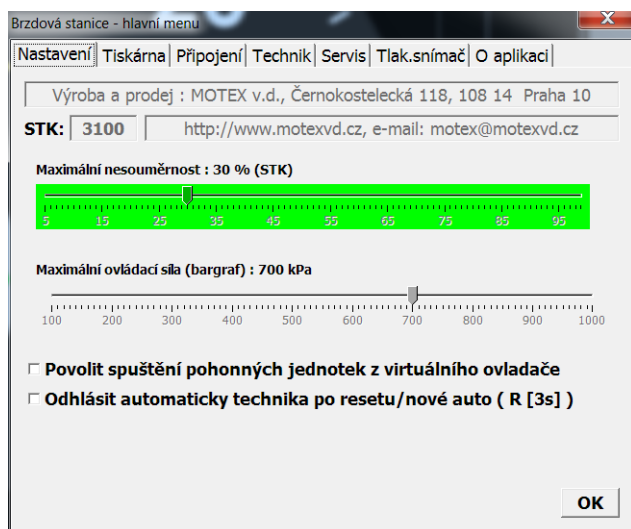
Brzdová stanice - hlavní menu

X

Nastavení | Tiskárna | Připojení | Technik | Servis | Tlak.snímač | O aplikaci

Výroba a prodej : MOTEX v.d., Černokostelecká 118, 108 14 Praha 10

STK: 3100 http://www.motexvd.cz, e-mail: motex@motexvd.cz

Maximální nesouměrnost : 30 % (STK)

5 15 25 35 45 55 65 75 85 95

Maximální ovládací síla (bargraf) : 700 kPa

100 200 300 400 500 600 700 800 900 1000

Povolit spuštění pohonných jednotek z virtuálního ovladače

Odhlásit automaticky technika po resetu/nové auto ( R [3s] )

OK